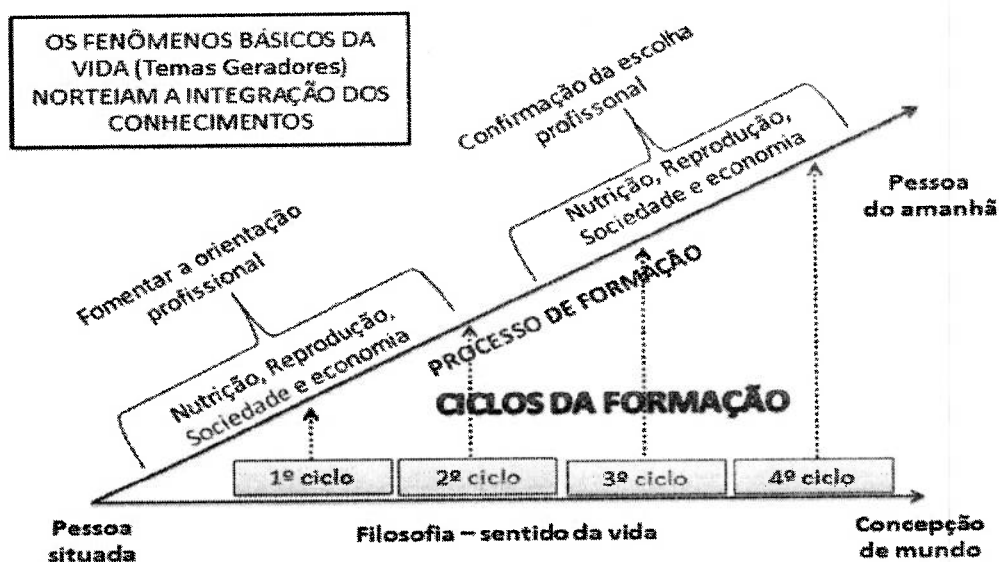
OS FENÔMENOS BÁSICOS DA VIDA (Temas Geradores) NORTEIAM A INTEGRAÇÃO DOS CONHECIMENTOS

Confirmação da escolha profissonal

Nutrição, Reprodução, Sociedade e economia

Pessoa do amanhã

Fomentar a orientação profissional

Nutrição, Reprodução, Sociedade e economia

PROCESSO DE FORMAÇÃO

CICLOS DA FORMAÇÃO

1º ciclo

2º ciclo

3º ciclo

4º ciclo

Pessoa situada

Filosofia – sentido da vida

Concepção de mundo